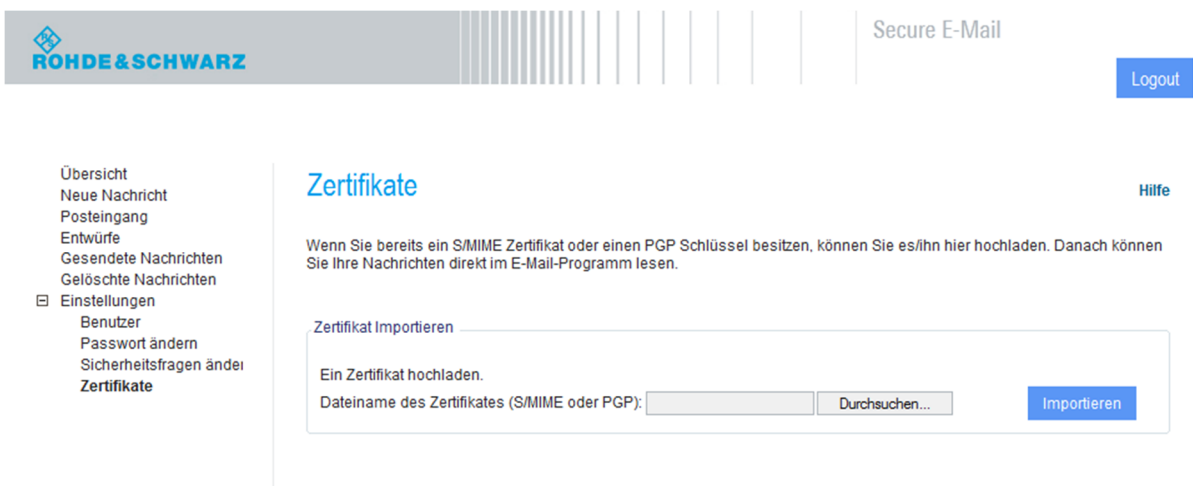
ROHDE&SCHWARZ

Secure E-Mail

Logout

Übersicht
Neue Nachricht
Posteingang
Entwürfe
Gesendete Nachrichten
Gelöschte Nachrichten
⊟ Einstellungen
Benutzer
Passwort ändern
Sicherheitsfragen ände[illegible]
Zertifikate

Zertifikate

Hilfe

Wenn Sie bereits ein S/MIME Zertifikat oder einen PGP Schlüssel besitzen, können Sie es/ihn hier hochladen. Danach können Sie Ihre Nachrichten direkt im E-Mail-Programm lesen.

Zertifikat Importieren

Ein Zertifikat hochladen.

Dateiname des Zertifikates (S/MIME oder PGP): Durchsuchen...

Importieren